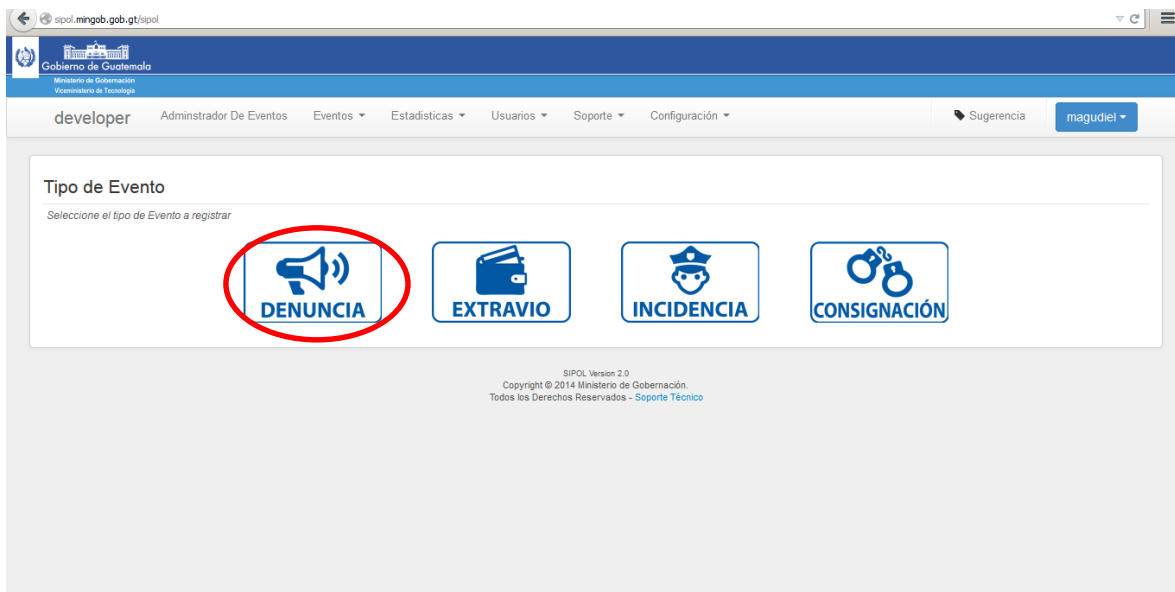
sipol.mingob.gob.gt/sipol

Gobierno de Guatemala
Ministerio de Gobernación
Viceministerio de Tecnología

developer Adminstrador De Eventos Eventos Estadisticas Usuarios Soporte Configuración Sugerencia magudiel

Tipo de Evento

Seleccione el tipo de Evento a registrar

DENUNCIA EXTRAVIO INCIDENCIA CONSIGNACIÓN

SIPOL Version 2.0
Copyright © 2014 Ministerio de Gobernación.
Todos los Derechos Reservados - Soporte Técnico